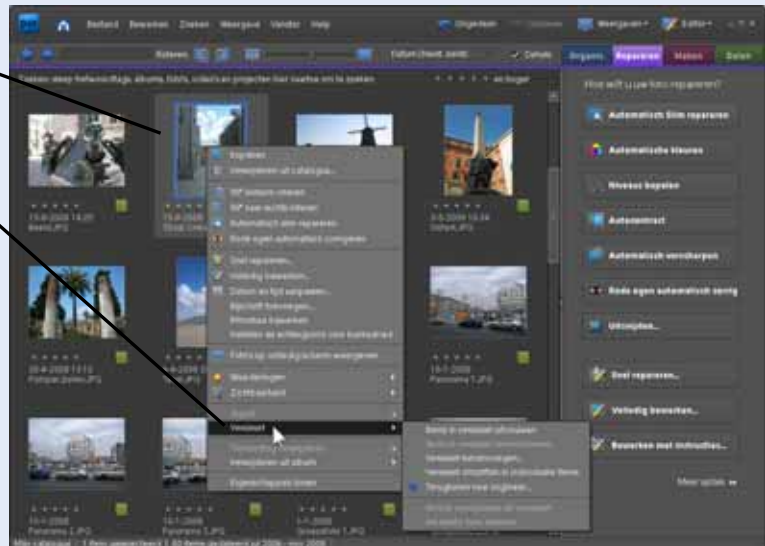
Bestand Bewerken Zoeken Weergave Venster Help

Ongedaan Opnieuw Weergeven Editor

Roteren Datum (nieuwste eerst) Details

Organis. Repareren Maken Delen

Hoe wilt u uw foto repareren?

Automatisch Slim repareren

Automatische kleuren

Niveaus bepalen

Autocontrast

Automatisch verscherpen

Rode ogen automatisch corrig

Uitsnijden...

Snel repareren...

Volledig bewerken...

Bewerken met instructies...

Meer opties

Kopiëren
Verwijderen uit catalogus...
90° linksom draaien
90° naar rechts draaien
Automatisch slim repareren
Rode ogen automatisch corrigeren
Snel repareren...
Volledig bewerken...
Datum en tijd aanpassen...
Bijschrift toevoegen...
Fotobus bijwerken
Inhoud van archiefmap tonen
Foto op volledig scherm weergeven
Waarderingen
Zichtbaarheid
Stapel
Versiesset
Verwijderen uit album
Eigenschappen tonen

Versie in versiesset uitvouwen
Versiesset samenvouwen
Versieset samenvoegen
Versieset omzetten in individuele items
Terugkeren naar origineel...

13-8-2008 14:20
Beeld.JPG
19-8-2008
2-5-2008 13:34
Obelisk.JPG
20-8-2008 13:13
Palmen.JPG
13-1-2008
Panorama 1.JPG
15-1-2008
Panorama 2.JPG
15-1-2008
Panorama 3.JPG
1-1-2008
Tennisclub 1.JPG

Alles catalogus